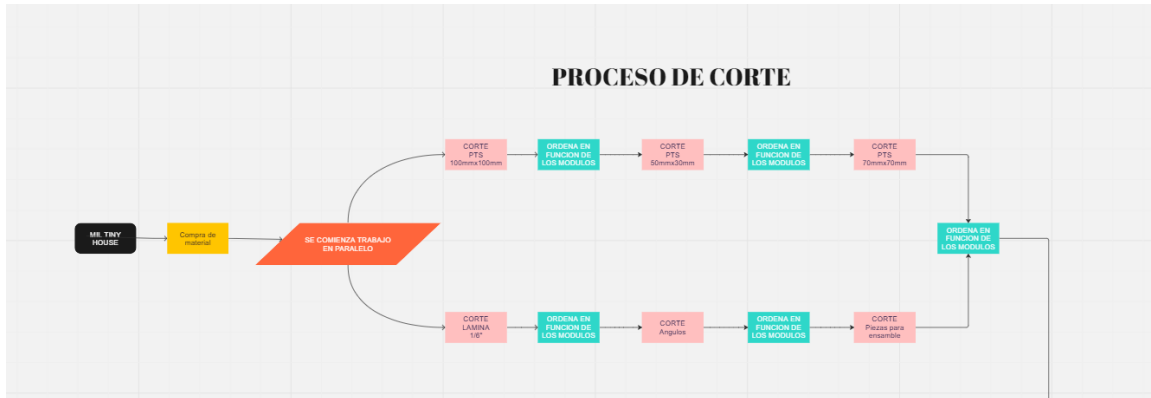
PROCESO DE CORTE

MIL TINY HOUSE

Compra de material

SE COMIENZA TRABAJO EN PARALELO

CORTE PTS 100mmx100mm

ORDENA EN FUNCION DE LOS MODULOS

CORTE PTS 50mmx30mm

ORDENA EN FUNCION DE LOS MODULOS

CORTE PTS 70mmx70mm

CORTE LAMINA 1/8"

ORDENA EN FUNCION DE LOS MODULOS

CORTE Angulos

ORDENA EN FUNCION DE LOS MODULOS

CORTE Piezas para ensamble

ORDENA EN FUNCION DE LOS MODULOS